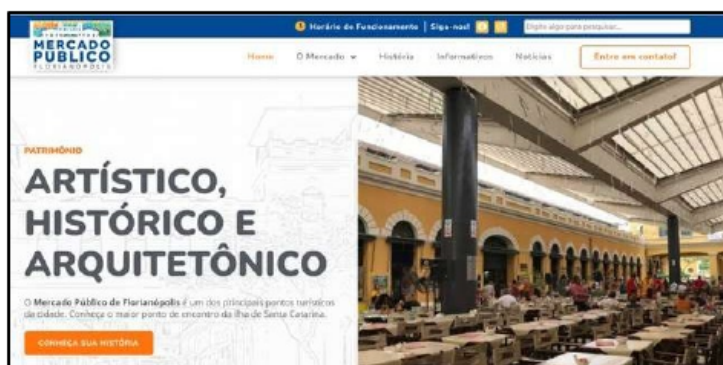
MERCADO PÚBLICO FLORIANÓPOLIS

Horário de Funcionamento | Siga-nos!

Digite algo para pesquisar...

Home O Mercado História Informativos Notícias Entre em contato!

PATRIMÔNIO

ARTÍSTICO, HISTÓRICO E ARQUITETÔNICO

O Mercado Público de Florianópolis é um dos principais pontos turísticos da cidade. Conheça o maior ponto de encontro da Ilha de Santa Catarina.

CONHEÇA SUA HISTÓRIA